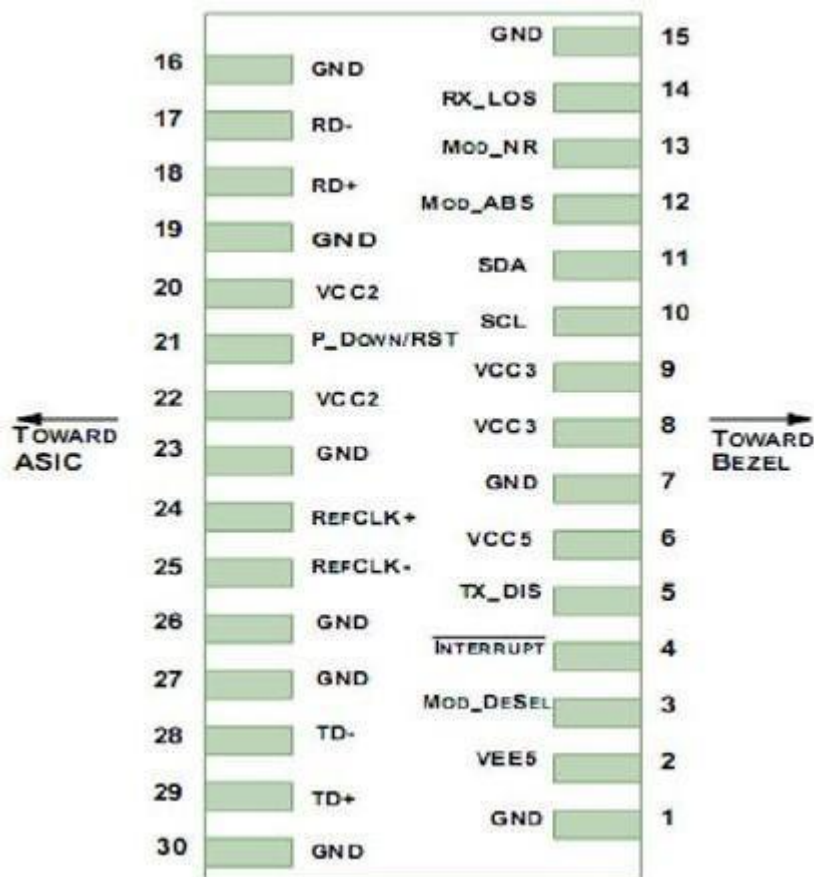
GND 15
16 GND
RX_LOS 14
17 RD-
MOD_NR 13
18 RD+
MOD_ABS 12
19 GND
SDA 11
20 VCC2
SCL 10
21 P_DOWN/RST
VCC3 9
22 VCC2
TOWARD ASIC
VCC3 8
TOWARD BEZEL
23 GND
GND 7
24 REFCLK+
VCC5 6
25 REFCLK-
TX_DIS 5
26 GND
$\overline{\text{INTERRUPT}}$ 4
27 GND
MOD_DESEL 3
28 TD-
VEE5 2
29 TD+
GND 1
30 GND